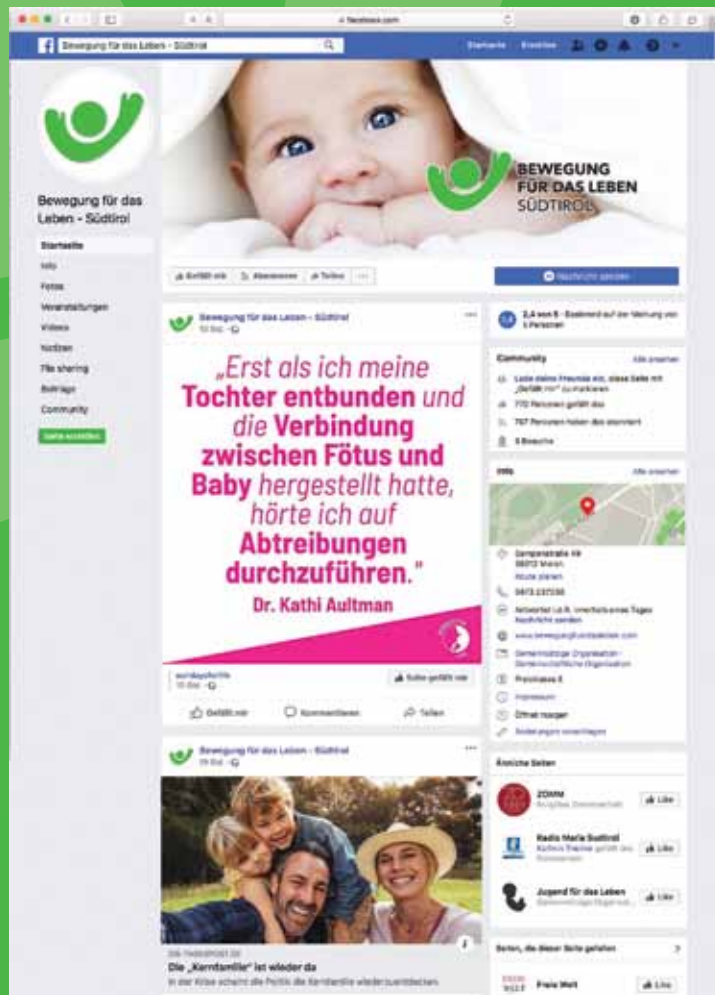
facebook.com

Bewegung für das Leben - Südtirol

Startseite Erstellen

BEWEGUNG FÜR DAS LEBEN SÜDTIROL

Bewegung für das Leben - Südtirol

Startseite
Info
Fotos
Veranstaltungen
Videos
Notizen
file sharing
Beiträge
Community

Seite erstellen

Gefällt mir Abonnieren Teilen ...

Nachricht senden

Bewegung für das Leben - Südtirol
10 Std.

„Erst als ich meine Tochter entbunden und die Verbindung zwischen Fötus und Baby hergestellt hatte, hörte ich auf Abtreibungen durchzuführen."

Dr. Kathi Aultman

Gefällt mir Kommentieren Teilen

Seite gefällt mir

Bewegung für das Leben - Südtirol
19 Std.

Die „Kernfamilie" ist wieder da

4,4 von 5 · Basierend auf der Meinung von 5 Personen

Community Alle ansehen

Lade deine Freunde ein, diese Seite mit „Gefällt mir" zu markieren

770 Personen gefällt das

767 Personen haben das abonniert

5 Besuche

Info Alle ansehen

Gampenstraße 49
39012 Meran
Route planen

0473 237338

Antwortet i.d.R. innerhalb eines Tages
Nachricht senden

www.bewegungfuerdasleben.com

Gemeinnützige Organisation · Gemeinnützige Organisation

Preisklasse $

Impressum

Öffnet morgen

Änderungen vorschlagen

Ähnliche Seiten

ZDMM
Like

Radio Maria Südtirol
Like

Jugend für das Leben
Like

Seiten, die dieser Seite gefallen

Freie Welt
Like